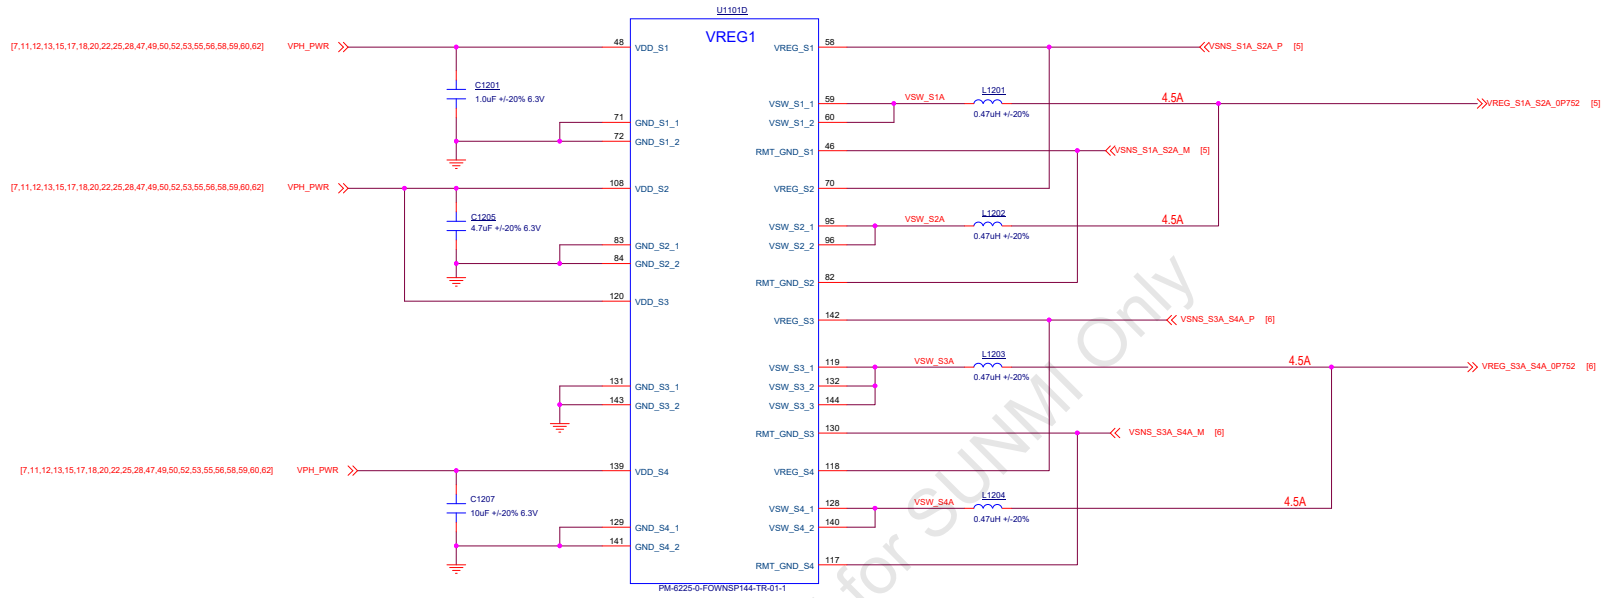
U1101D

VREG1

[7,11,12,13,15,17,18,20,22,25,28,47,49,50,52,53,55,56,58,59,60,62] VPH_PWR

48 VDD_S1

C1201
1.0uF +/-20% 6.3V

71 GND_S1_1
72 GND_S1_2

[7,11,12,13,15,17,18,20,22,25,28,47,49,50,52,53,55,56,58,59,60,62] VPH_PWR

108 VDD_S2

C1205
4.7uF +/-20% 6.3V

83 GND_S2_1
84 GND_S2_2

120 VDD_S3

131 GND_S3_1
143 GND_S3_2

[7,11,12,13,15,17,18,20,22,25,28,47,49,50,52,53,55,56,58,59,60,62] VPH_PWR

139 VDD_S4

C1207
10uF +/-20% 6.3V

129 GND_S4_1
141 GND_S4_2

VREG_S1 58
VSNS_S1A_S2A_P [5]

VSW_S1_1 59
VSW_S1_2 60
VSW_S1A
L1201
0.47uH +/-20%
4.5A
VREG_S1A_S2A_0P752 [5]

RMT_GND_S1 46
VSNS_S1A_S2A_M [5]

VREG_S2 70

VSW_S2_1 95
VSW_S2_2 96
VSW_S2A
L1202
0.47uH +/-20%
4.5A

RMT_GND_S2 82

VREG_S3 142
VSNS_S3A_S4A_P [6]

VSW_S3_1 119
VSW_S3_2 132
VSW_S3_3 144
VSW_S3A
L1203
0.47uH +/-20%
4.5A
VREG_S3A_S4A_0P752 [6]

RMT_GND_S3 130
VSNS_S3A_S4A_M [6]

VREG_S4 118

VSW_S4_1 128
VSW_S4_2 140
VSW_S4A
L1204
0.47uH +/-20%
4.5A

RMT_GND_S4 117

PM-6225-0-FOWNSP144-TR-01-1

for SUNM Only